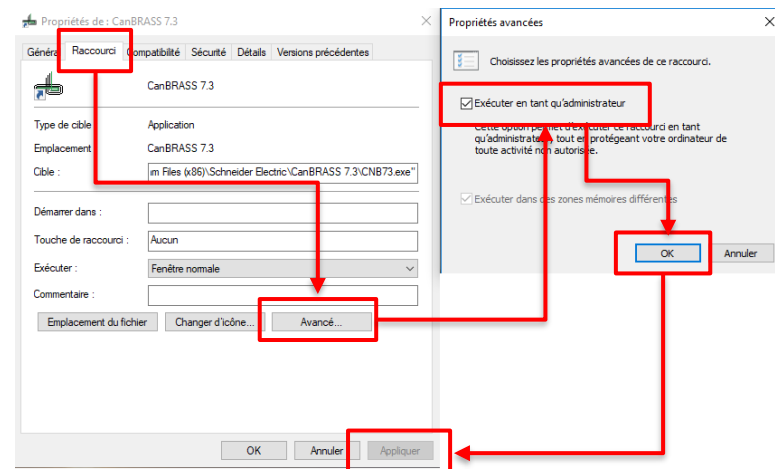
Propriétés de : CanBRASS 7.3

Généra Raccourci Compatibilité Sécurité Détails Versions précédentes

CanBRASS 7.3

Type de cible : Application
Emplacement : CanBRASS 7.3
Cible : im Files (x86)\Schneider Electric\CanBRASS 7.3\CNB73.exe"

Démarrer dans :
Touche de raccourci : Aucun
Exécuter : Fenêtre normale
Commentaire :

Emplacement du fichier Changer d'icône... Avancé...

OK Annuler Appliquer

Propriétés avancées

Choisissez les propriétés avancées de ce raccourci.

Exécuter en tant qu'administrateur

Cette option permet d'exécuter ce raccourci en tant qu'administrateur, tout en protégeant votre ordinateur de toute activité non autorisée.

Exécuter dans des zones mémoires différentes

OK Annuler